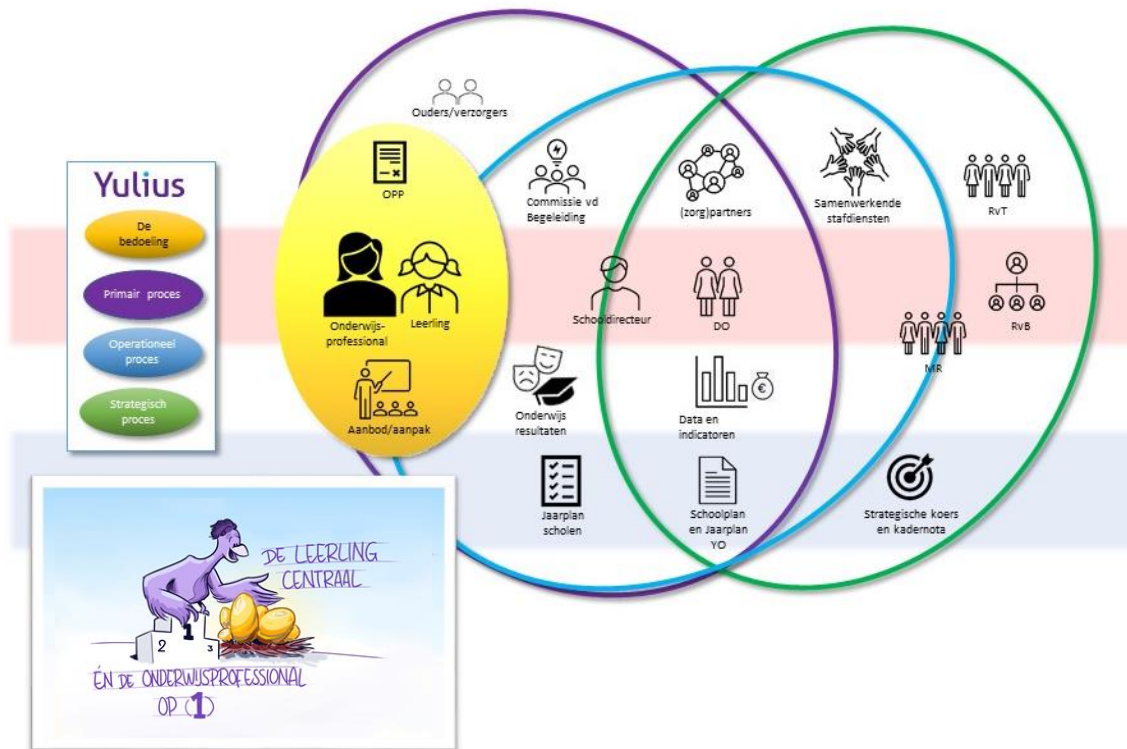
Yulius

De bedoeling

Primair proces

Operationeel proces

Strategisch proces

DE LEERLING CENTRAAL

2 1 3

ÉN DE ONDERWIJSPROFESSIONAL OP 1

Ouders/verzorgers

OPP

Onderwijs-professional

Leerling

Aanbod/aanpak

Commissie vd Begeleiding

(zorg)partners

Samenwerkende stafdiensten

RvT

Schooldirecteur

DO

RvB

MR

Onderwijs resultaten

Data en indicatoren

Jaarplan scholen

Schoolplan en Jaarplan YO

Strategische koers en kadernota